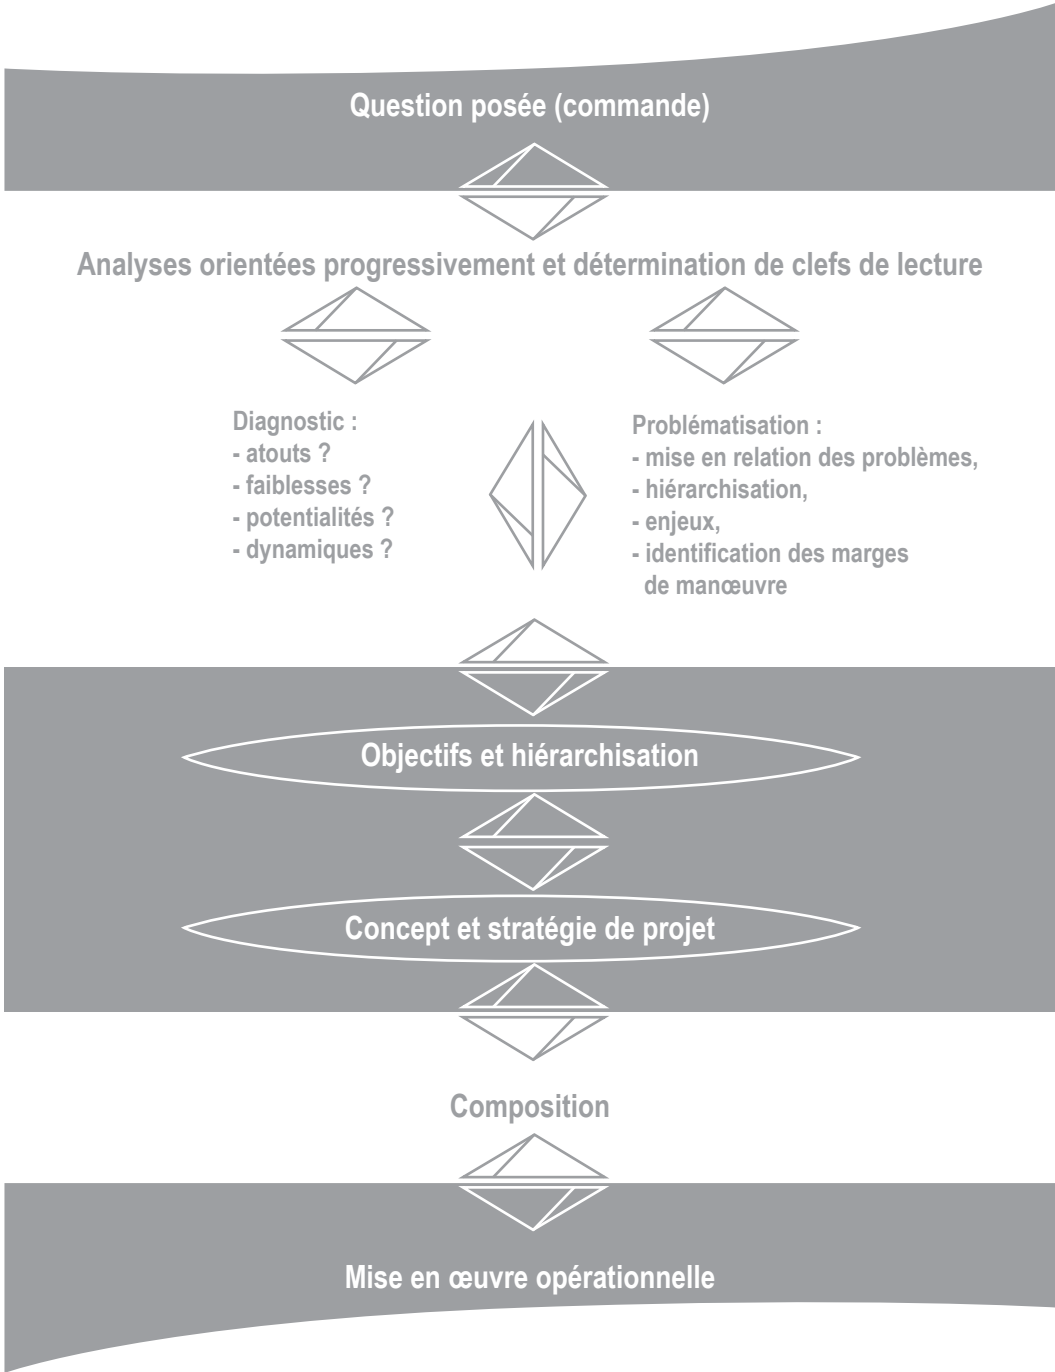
Question posée (commande)

Analyses orientées progressivement et détermination de clefs de lecture

Diagnostic :
- atouts ?
- faiblesses ?
- potentialités ?
- dynamiques ?

Problématisation :
- mise en relation des problèmes,
- hiérarchisation,
- enjeux,
- identification des marges de manœuvre

Objectifs et hiérarchisation

Concept et stratégie de projet

Composition

Mise en œuvre opérationnelle